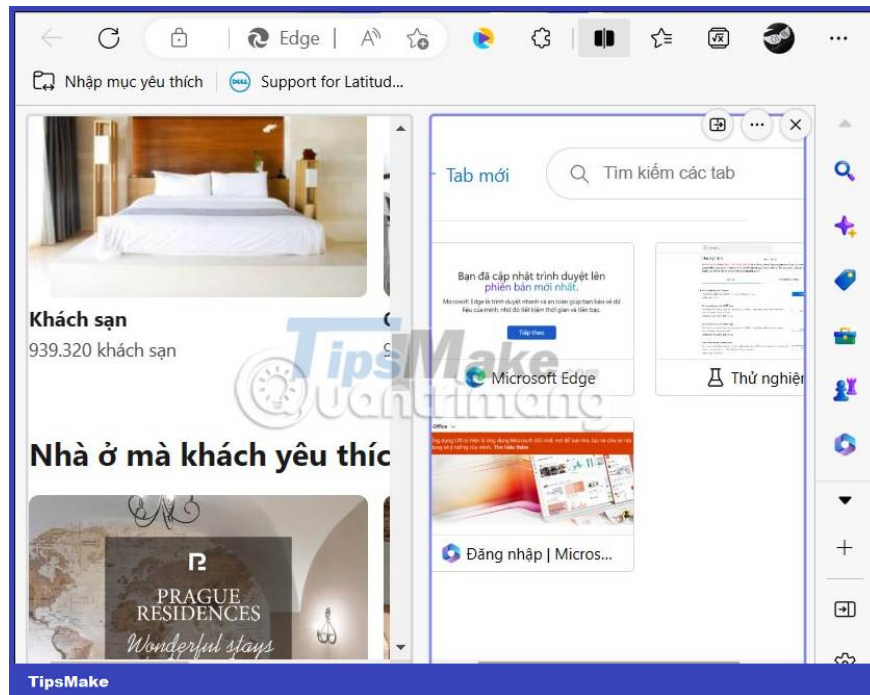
Edge | A

Nhập mục yêu thích | Support for Latitud...

Khách sạn
939.320 khách sạn

Nhà ở mà khách yêu thíc

PRAGUE RESIDENCES
Wonderful stays

Tab mới
Tìm kiếm các tab

Bạn đã cập nhật trình duyệt lên phiên bản mới nhất.
Microsoft Edge là trình duyệt nhanh và an toàn giúp bạn bảo vệ dữ liệu của mình, nhờ đó tiết kiệm thời gian và tiền bạc.
Tiếp theo

Microsoft Edge
Thử nghiệm
Office
Đăng nhập | Micros...

TipsMake
Quantrimang

TipsMake